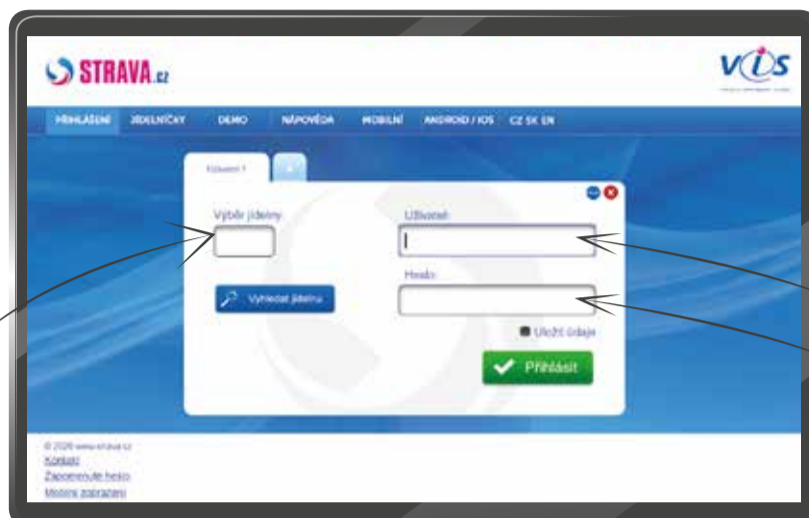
STRAVA.cz

VIS

PŘIHLÁŠENÍ JÍDELNÍČKY DEMO NÁPOVĚDA MOBILNÍ ANDROID / IOS CZ SK EN

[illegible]

Výběr jídelny

Uživatel

Heslo

Vyhledat jídelnu

Uložit údaje

Přihlásit

© 2020 www.strava.cz
Kontakt
Zapomenuté heslo
Mobilní zobrazení